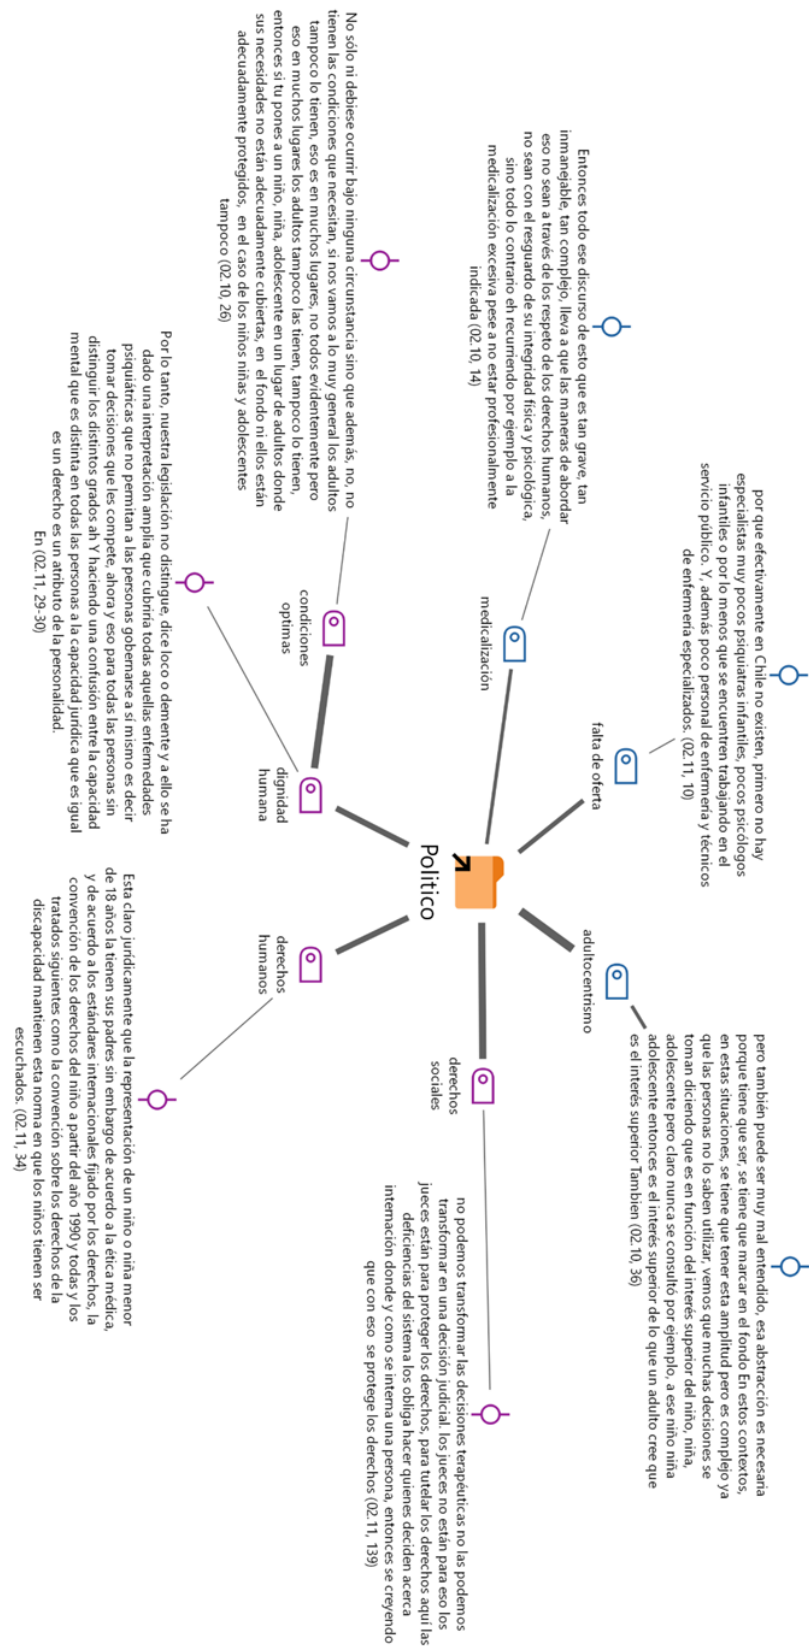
Politico

falta de oferta

por que efectivamente en Chile no existen, primero no hay especialistas muy pocos psiquiatras infantiles, pocos psicólogos infantiles o por lo menos que se encuentren trabajando en el servicio público. Y, además poco personal de enfermería y técnicos de enfermería especializados. (02.11, 10)

medicalización

Entonces todo ese discurso de esto que es tan grave, tan inmanejable, tan complejo, lleva a que las maneras de abordar eso no sean a través de los respeto de los derechos humanos, no sean con el resguardo de su integridad física y psicológica, sino todo lo contrario eh recurriendo por ejemplo a la medicalización excesiva pese a no estar profesionalmente indicada (02.10, 14)

condiciones optimas

No sólo ni debiese ocurrir bajo ninguna circunstancia sino que además, no, no tienen las condiciones que necesitan, si nos vamos a lo muy general los adultos tampoco lo tienen, eso es en muchos lugares, no todos evidentemente pero eso en muchos lugares los adultos tampoco las tienen, tampoco lo tienen, entonces si tu pones a un niño, niña, adolescente en un lugar de adultos donde sus necesidades no están adecuadamente cubiertas, en el fondo ni ellos están adecuadamente protegidos, en el caso de los niños niñas y adolescentes tampoco (02.10, 26)

dignidad humana

Por lo tanto, nuestra legislación no distingue, dice loco o demente y a ello se ha dado una interpretación amplia que cubriría todas aquellas enfermedades psiquiátricas que no permitan a las personas gobernarse a si mismo es decir tomar decisiones que les compete, ahora y eso para todas las personas sin distinguir los distintos grados ah Y haciendo una confusión entre la capacidad mental que es distinta en todas las personas a la capacidad jurídica que es igual es un derecho es un atributo de la personalidad. En (02.11, 29-30)

derechos humanos

Esta claro jurídicamente que la representación de un niño o niña menor de 18 años la tienen sus padres sin embargo de acuerdo a la ética médica, y de acuerdo a los estándares internacionales fijado por los derechos, la convención de los derechos del niño a partir del año 1990 y todas y los tratados siguientes como la convención sobre los derechos de la discapacidad mantienen esta norma en que los niños tienen ser escuchados. (02.11, 34)

derechos sociales

no podemos transformar las decisiones terapéuticas no las podemos transformar en una decisión judicial. los jueces no están para eso los jueces están para proteger los derechos, para tutelar los derechos aquí las deficiencias del sistema los obliga hacer quienes deciden acerca internación donde y como se interna una persona, entonces se creyendo que con eso se protege los derechos (02.11, 139)

adultocentrismo

pero también puede ser muy mal entendido, esa abstracción es necesaria porque tiene que ser, se tiene que marcar en el fondo En estos contextos, en estas situaciones, se tiene que tener esta amplitud pero es complejo ya que las personas no lo saben utilizar, vemos que muchas decisiones se toman diciendo que es en función del interés superior del niño, niña, adolescente pero claro nunca se consultó por ejemplo, a ese niño niña adolescente entonces es el interés superior de lo que un adulto cree que es el interés superior Tambien (02.10, 36)